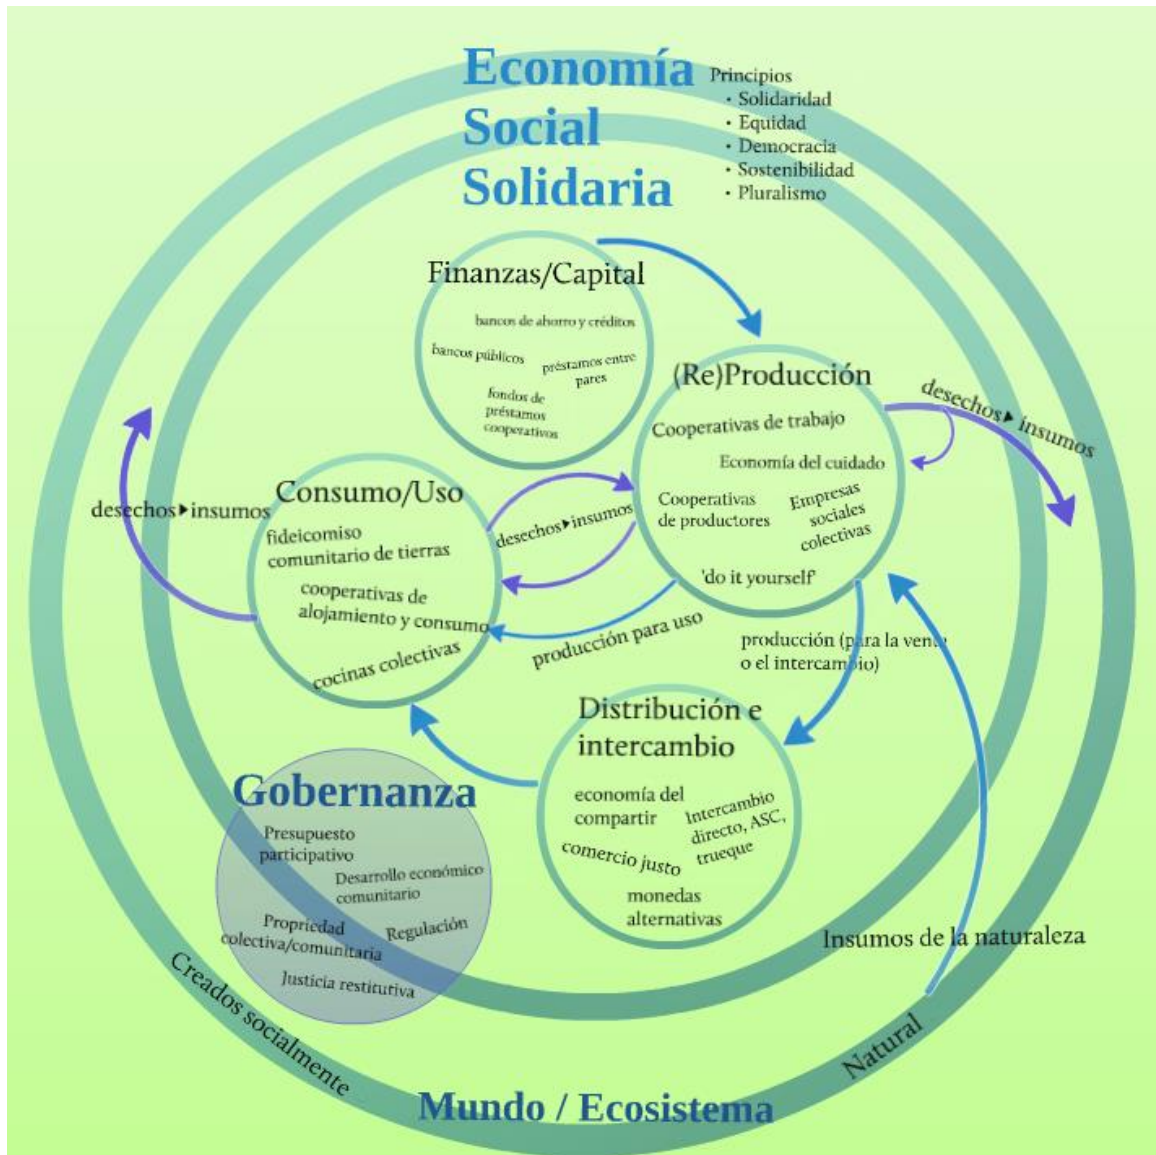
Economía Social Solidaria

Principios
• Solidaridad
• Equidad
• Democracia
• Sostenibilidad
• Pluralismo

Finanzas/Capital
bancos de ahorro y créditos
bancos públicos
préstamos entre pares
fondos de préstamos cooperativos

(Re)Producción
Cooperativas de trabajo
Economía del cuidado
Cooperativas de productores
Empresas sociales colectivas
'do it yourself'

desechos ▸ insumos

Consumo/Uso
fideicomiso comunitario de tierras
cooperativas de alojamiento y consumo
cocinas colectivas

desechos ▸ insumos

desechos ▸ insumos

producción para uso

producción (para la venta o el intercambio)

Distribución e intercambio
economía del compartir
intercambio directo, ASC, trueque
comercio justo
monedas alternativas

Gobernanza
Presupuesto participativo
Desarrollo económico comunitario
Propriedad colectiva/comunitaria
Regulación
Justicia restitutiva

Insumos de la naturaleza

Creados socialmente
Natural

Mundo / Ecosistema